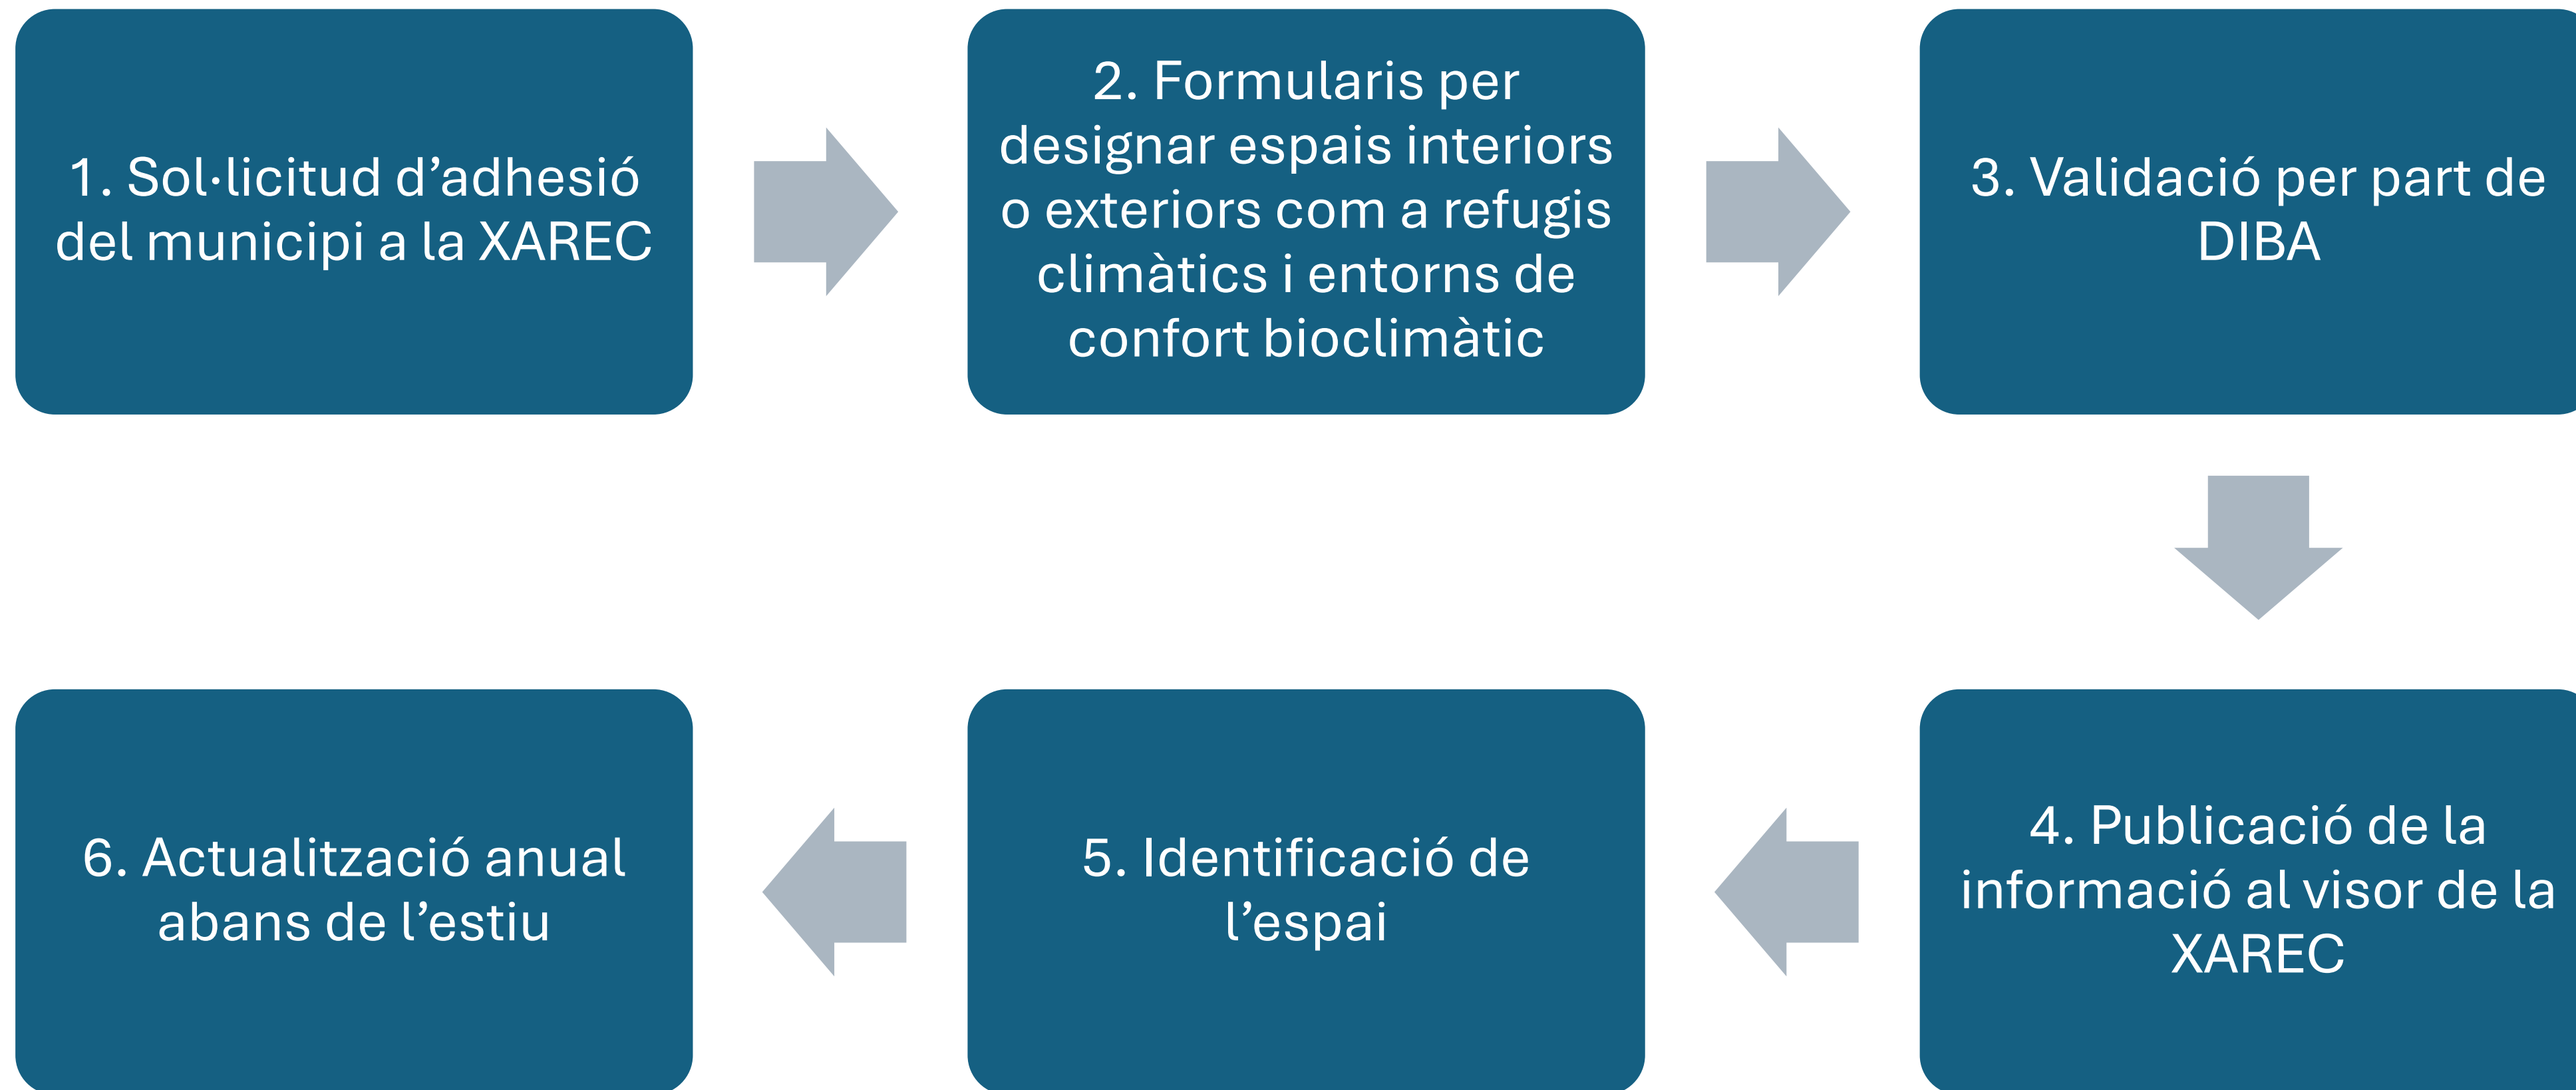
1. Sol·licitud d’adhesió del municipi a la XAREC

2. Formularis per designar espais interiors o exteriors com a refugis climàtics i entorns de confort bioclimàtic

3. Validació per part de DIBA

4. Publicació de la informació al visor de la XAREC

5. Identificació de l’espai

6. Actualització anual abans de l’estiu